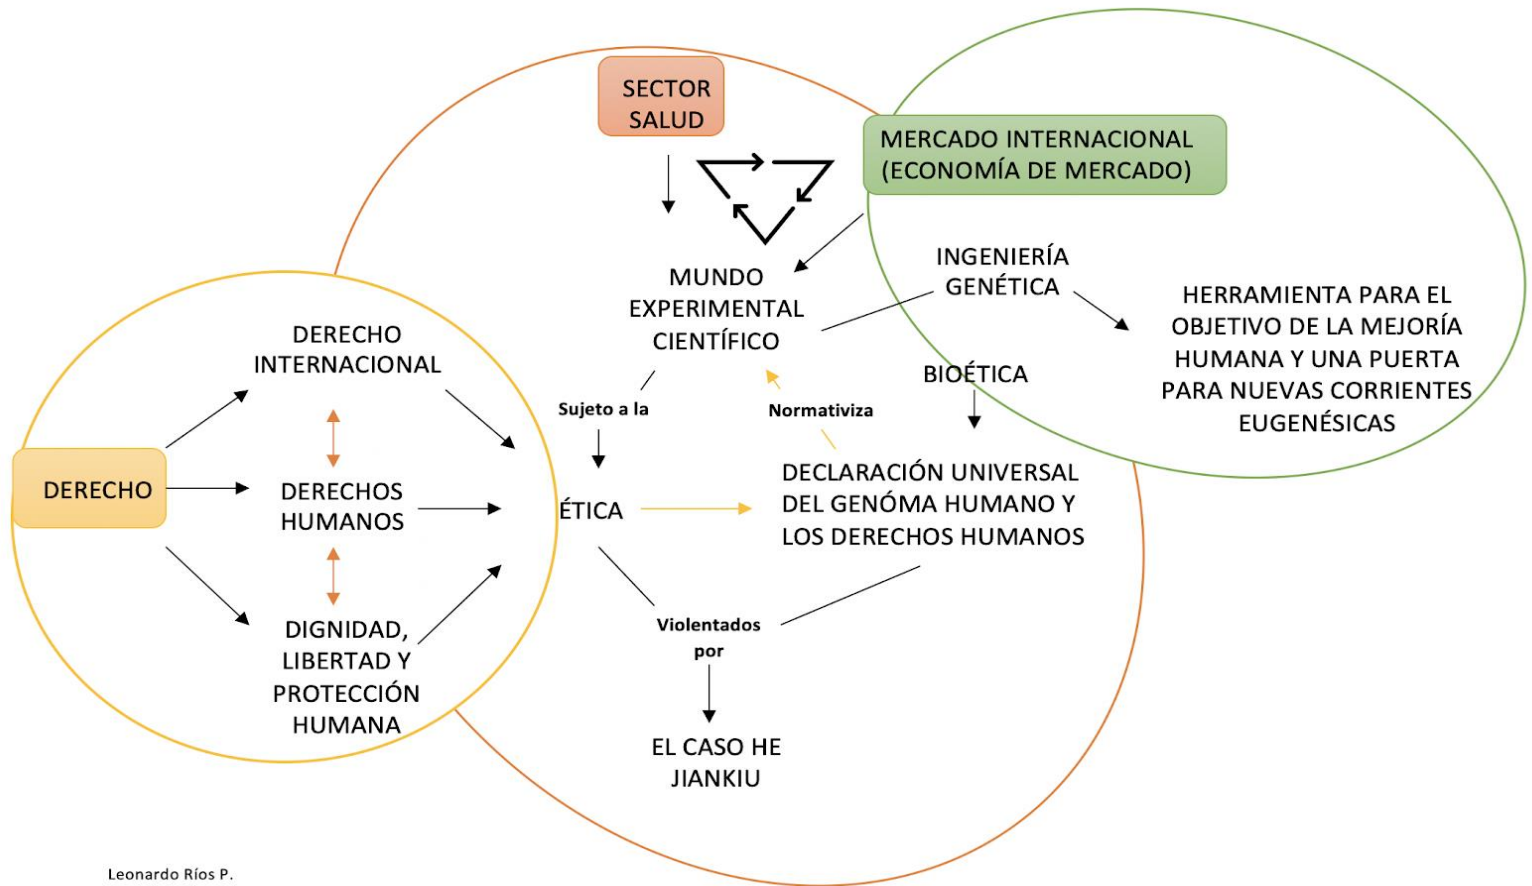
SECTOR SALUD

MERCADO INTERNACIONAL (ECONOMÍA DE MERCADO)

MUNDO EXPERIMENTAL CIENTÍFICO

INGENIERÍA GENÉTICA

HERRAMIENTA PARA EL OBJETIVO DE LA MEJORÍA HUMANA Y UNA PUERTA PARA NUEVAS CORRIENTES EUGENÉSICAS

BIOÉTICA

DERECHO INTERNACIONAL

DERECHO

DERECHOS HUMANOS

DIGNIDAD, LIBERTAD Y PROTECCIÓN HUMANA

Sujeto a la

Normativiza

ÉTICA

DECLARACIÓN UNIVERSAL DEL GENÓMA HUMANO Y LOS DERECHOS HUMANOS

Violentados por

EL CASO HE JIANKIU

Leonardo Ríos P.